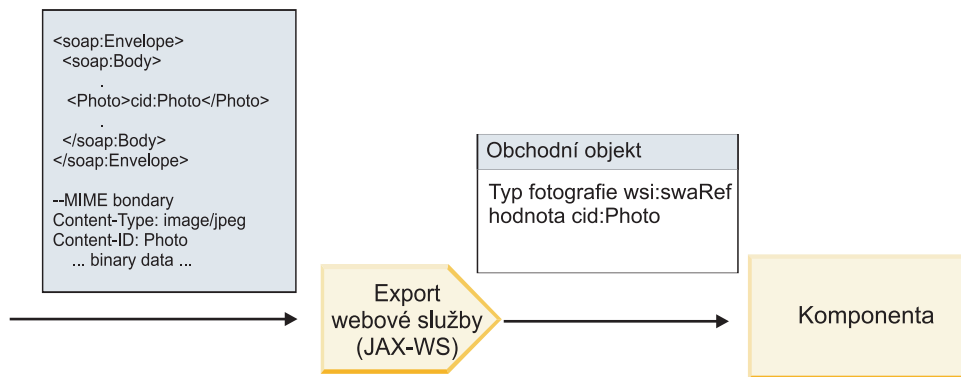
<soap:Envelope>
<soap:Body>
.
<Photo>cid:Photo</Photo>
.
</soap:Body>
</soap:Envelope>

--MIME bondary
Content-Type: image/jpeg
Content-ID: Photo
... binary data ...

Obchodní objekt

Typ fotografie wsi:swaRef
hodnota cid:Photo

Export webové služby (JAX-WS)

Komponenta